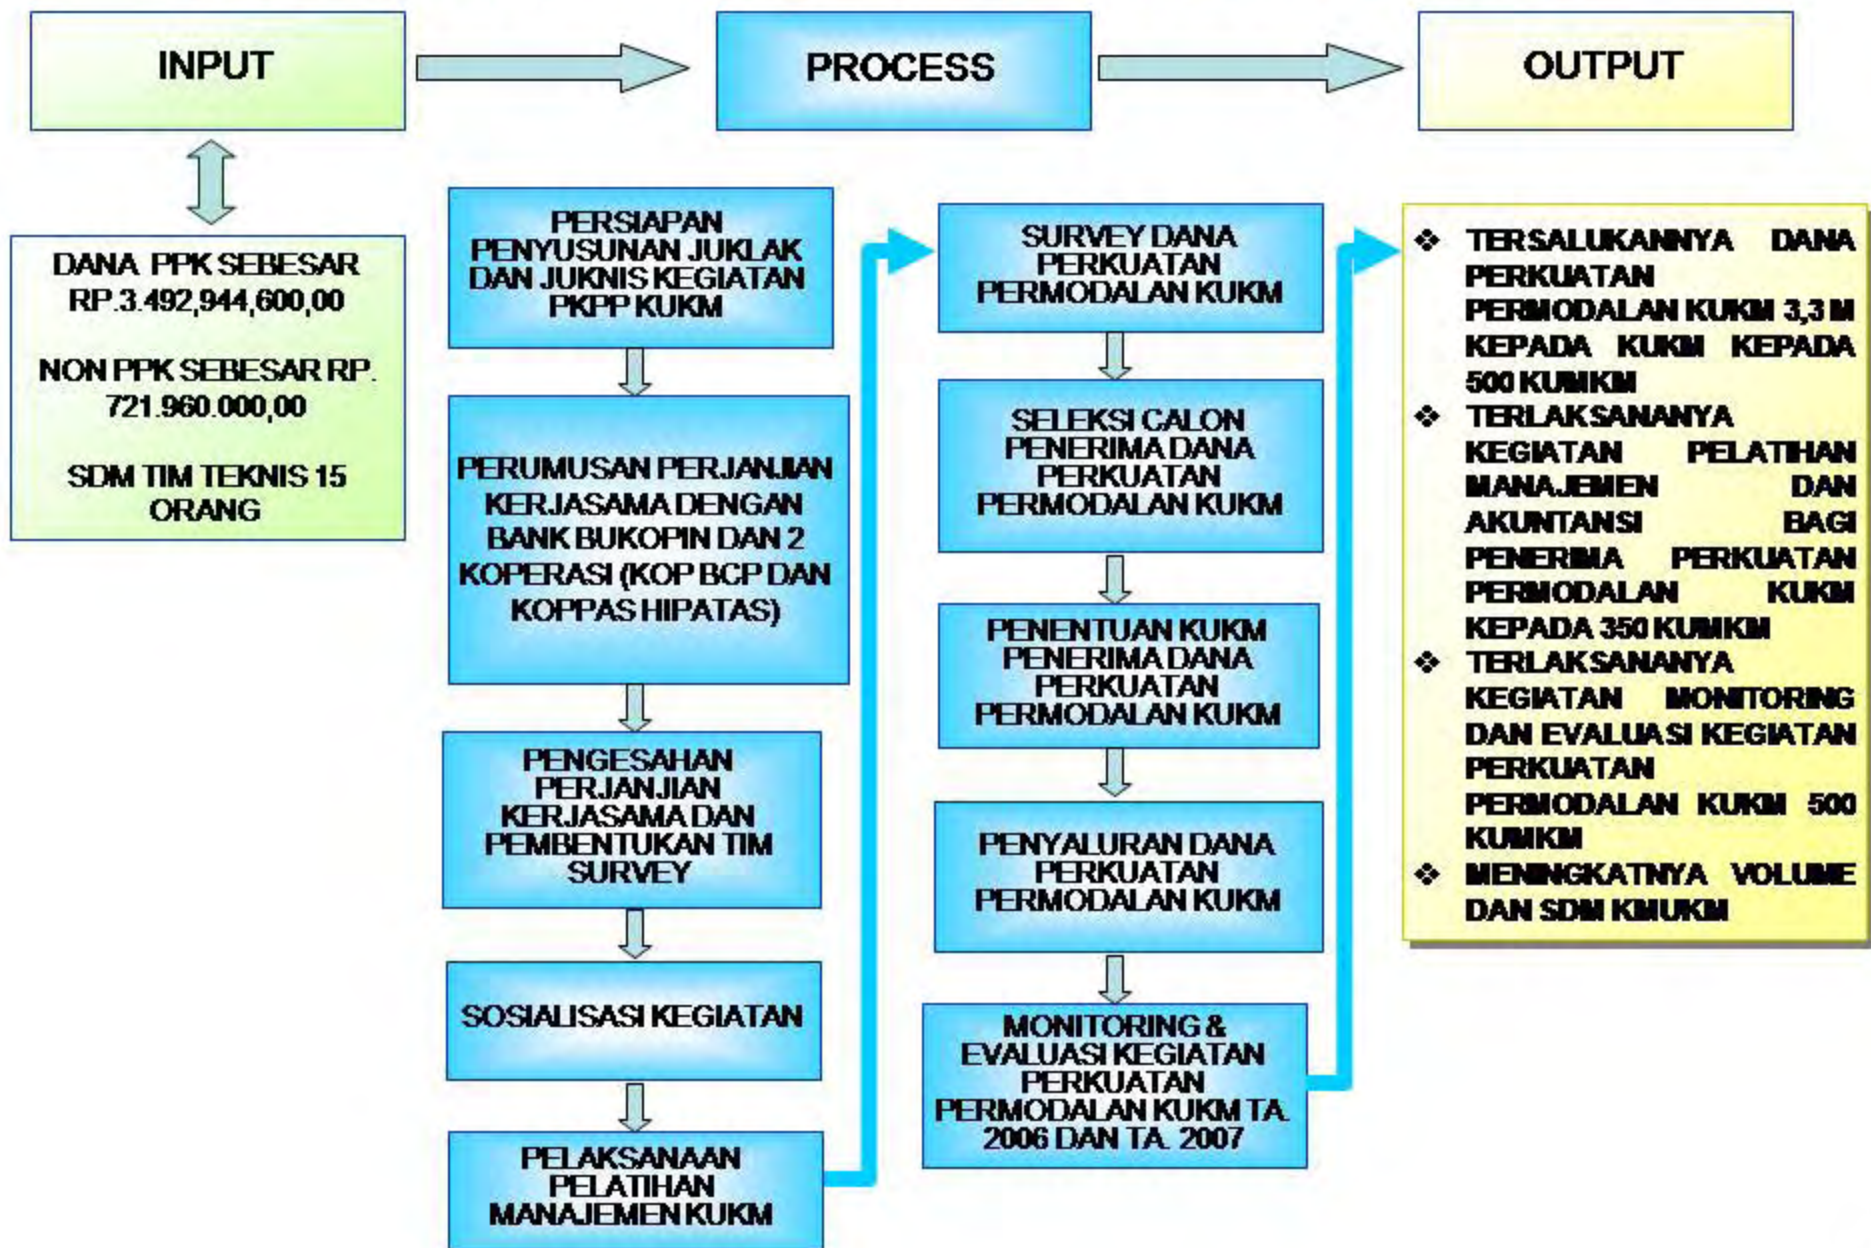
INPUT

PROCESS

OUTPUT

DANA PPK SEBESAR RP.3.492,944,600,00

NON PPK SEBESAR RP. 721.960.000,00

SDM TIM TEKNIS 15 ORANG

PERSIAPAN PENYUSUNAN JUKLAK DAN JUKNIS KEGIATAN PKPP KUKM

PERUMUSAN PERJANJIAN KERJASAMA DENGAN BANK BUKOPIN DAN 2 KOPERASI (KOP BCP DAN KOPPAS HIPATAS)

PENGESAHAN PERJANJIAN KERJASAMA DAN PEMBENTUKAN TIM SURVEY

SOSIALISASI KEGIATAN

PELAKSANAAN PELATIHAN MANAJEMEN KUKM

SURVEY DANA PERKUATAN PERMODALAN KUKM

SELEKSI CALON PENERIMA DANA PERKUATAN PERMODALAN KUKM

PENENTUAN KUKM PENERIMA DANA PERKUATAN PERMODALAN KUKM

PENYALURAN DANA PERKUATAN PERMODALAN KUKM

MONITORING & EVALUASI KEGIATAN PERKUATAN PERMODALAN KUKM TA. 2006 DAN TA. 2007

❖ TERSALUKANNYA DANA PERKUATAN PERMODALAN KUKM 3,3 M KEPADA KUKM KEPADA 500 KUMKM
❖ TERLAKSANANYA KEGIATAN PELATIHAN MANAJEMEN DAN AKUNTANSI BAGI PENERIMA PERKUATAN PERMODALAN KUKM KEPADA 350 KUMKM
❖ TERLAKSANANYA KEGIATAN MONITORING DAN EVALUASI KEGIATAN PERKUATAN PERMODALAN KUKM 500 KUMKM
❖ MENINGKATNYA VOLUME DAN SDM KMUKM